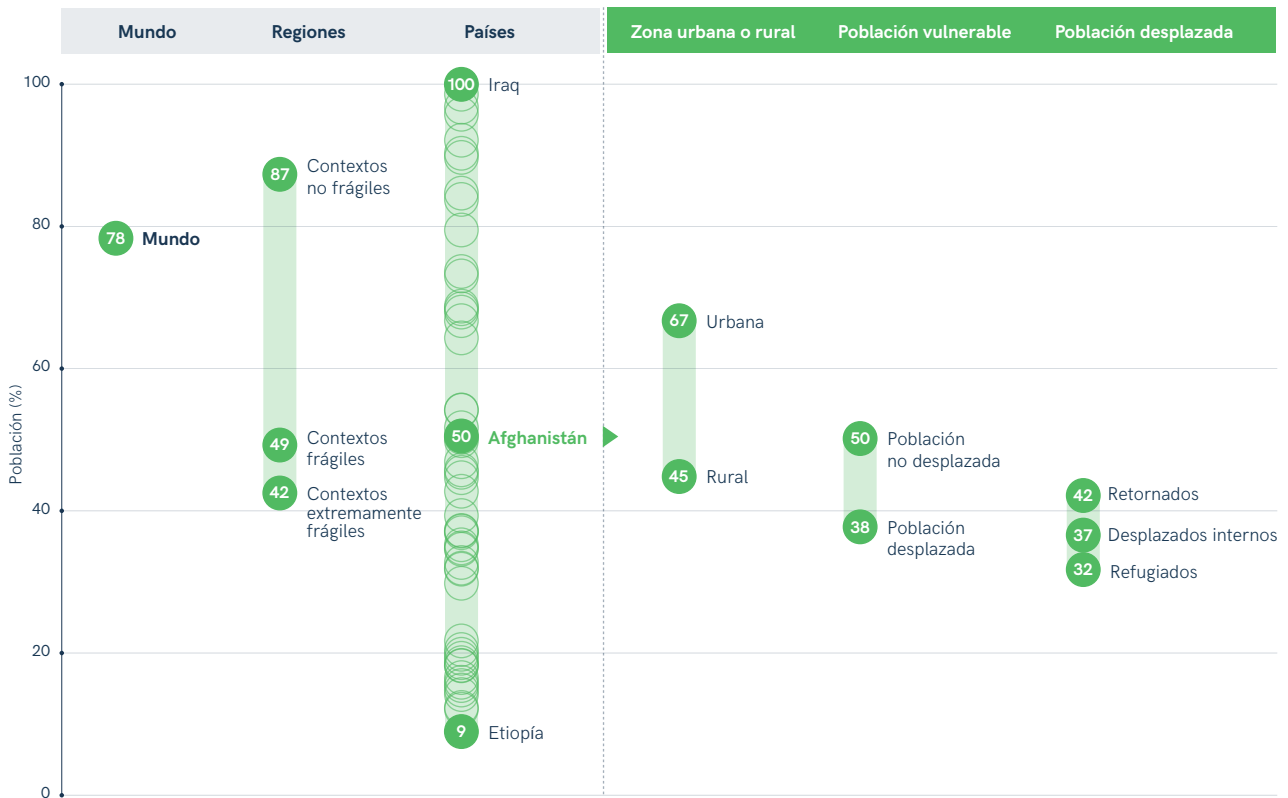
Mundo | Regiones | Países | Zona urbana o rural | Población vulnerable | Población desplazada

Población (%)

100
80
60
40
20
0

78 Mundo

87 Contextos no frágiles
49 Contextos frágiles
42 Contextos extremamente frágiles

100 Iraq
50 Afghanistán
9 Etiopía

67 Urbana
45 Rural

50 Población no desplazada
38 Población desplazada

42 Retornados
37 Desplazados internos
32 Refugiados